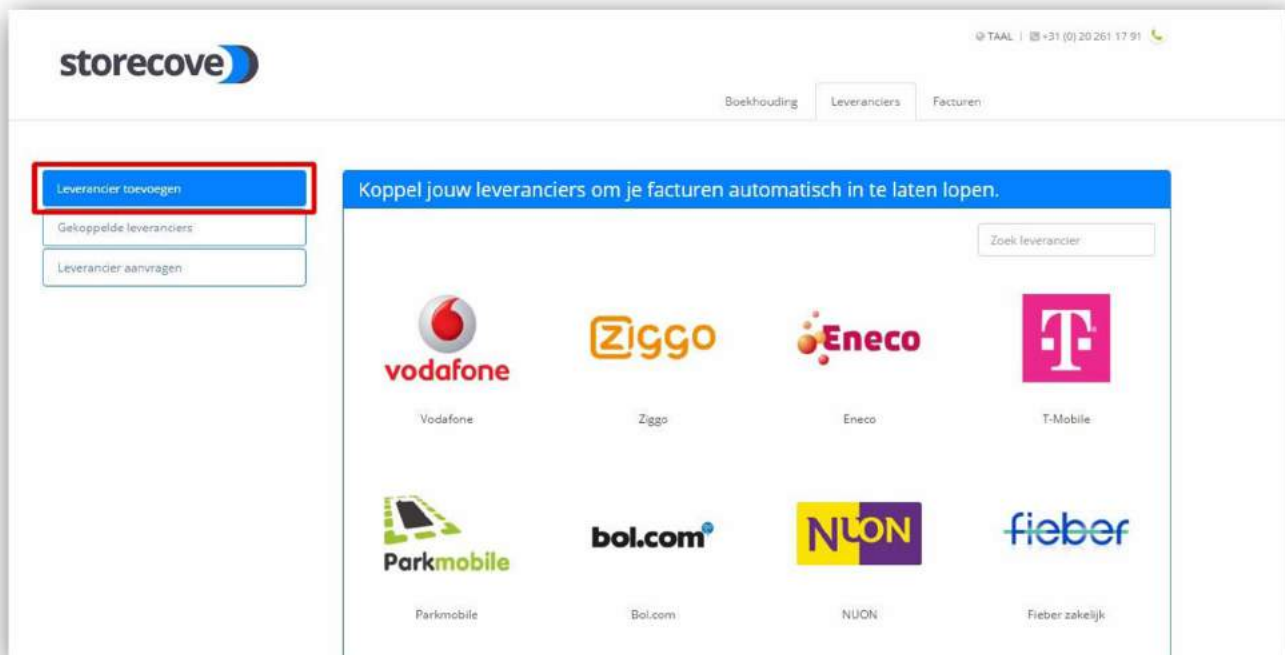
storecove

TAAL | +31 (0) 20 261 17 91

Boekhouding | Leveranciers | Facturen

Leverancier toevoegen
Gekoppelde leveranciers
Leverancier aanvragen

Koppel jouw leveranciers om je facturen automatisch in te laten lopen.

Zoek leverancier

vodafone
Vodafone

Ziggo
Ziggo

Eneco
Eneco

T
T-Mobile

Parkmobile
Parkmobile

bol.com
Bol.com

NUON
NUON

fieber
Fieber zakelijk